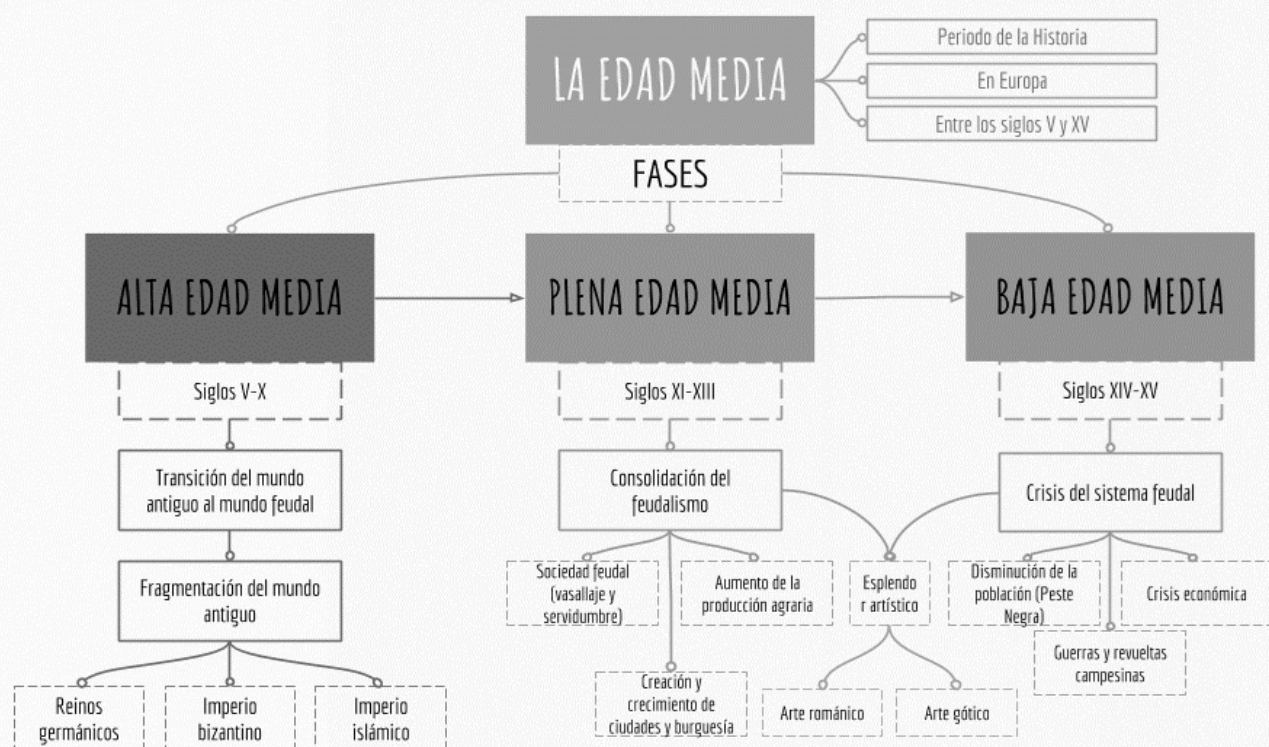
LA EDAD MEDIA

Periodo de la Historia

En Europa

Entre los siglos V y XV

FASES

ALTA EDAD MEDIA

PLENA EDAD MEDIA

BAJA EDAD MEDIA

Siglos V-X

Siglos XI-XIII

Siglos XIV-XV

Transición del mundo antiguo al mundo feudal

Fragmentación del mundo antiguo

Reinos germánicos

Imperio bizantino

Imperio islámico

Consolidación del feudalismo

Sociedad feudal (vasallaje y servidumbre)

Aumento de la producción agraria

Creación y crecimiento de ciudades y burguesía

Esplendo r artístico

Arte románico

Arte gótico

Crisis del sistema feudal

Disminución de la población (Peste Negra)

Crisis económica

Guerras y revueltas campesinas